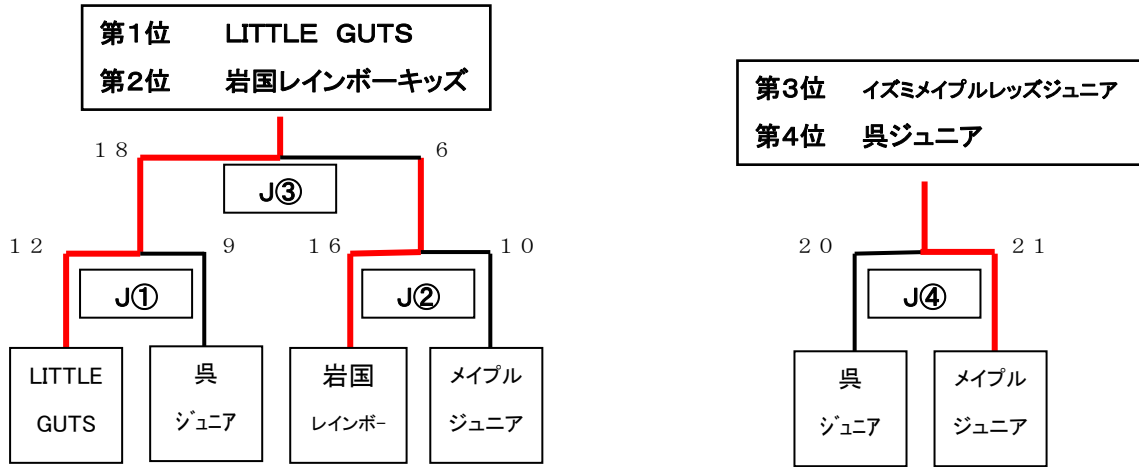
第1位　LITTLE GUTS
第2位　岩国レインボーキッズ

第3位　イズミメイプルレッズジュニア
第4位　呉ジュニア

18　6
J③

12　9　16　10
J①　J②

LITTLE GUTS　呉 ジュニア　岩国 レインボー　メイプル ジュニア

20　21
J④

呉 ジュニア　メイプル ジュニア